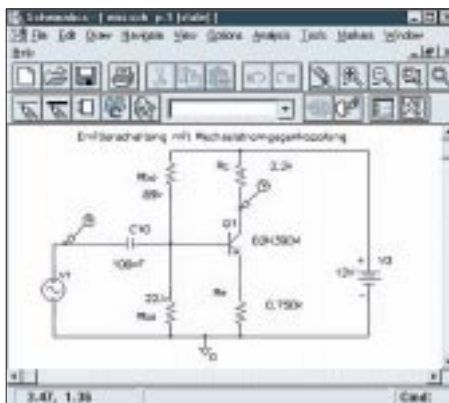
Schematics - [ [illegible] p.1 (stale) ]

File Edit Draw Navigate View Options Analysis Tools Markers Window Help

Emitterschaltung mit Wechselstromgegenkopplung

RB1
68k

RC
2.2k

Q1
BDX38C4

C10
10nF

V1

22k
RB2

RE
0.750k

12V
V3

3.47, 1.35

Cmd: